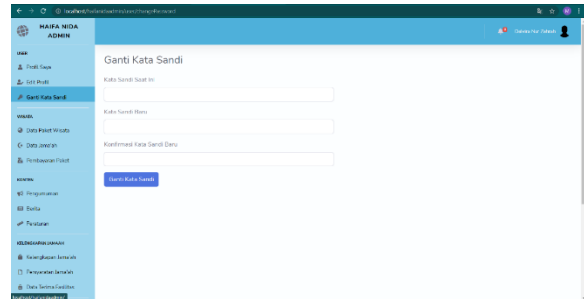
localhost/haifanidaadmin/user/changePassword

HAIFA NIDA ADMIN

USER
Profil Saya
Edit Profil
Ganti Kata Sandi

WISATA
Data Paket Wisata
Data Jamaah
Pembayaran Paket

INFORMASI
Pengumuman
Berita
Peraturan

KELENGKAPAN JAMAAH
Kelengkapan Jamaah
Persyaratan Jamaah
Data Terima Fasilitas

Zahra Nur Fatimah

Ganti Kata Sandi

Kata Sandi Saat Ini

Kata Sandi Baru

Konfirmasi Kata Sandi Baru

Ganti Kata Sandi

localhost/haifanidaadmin/